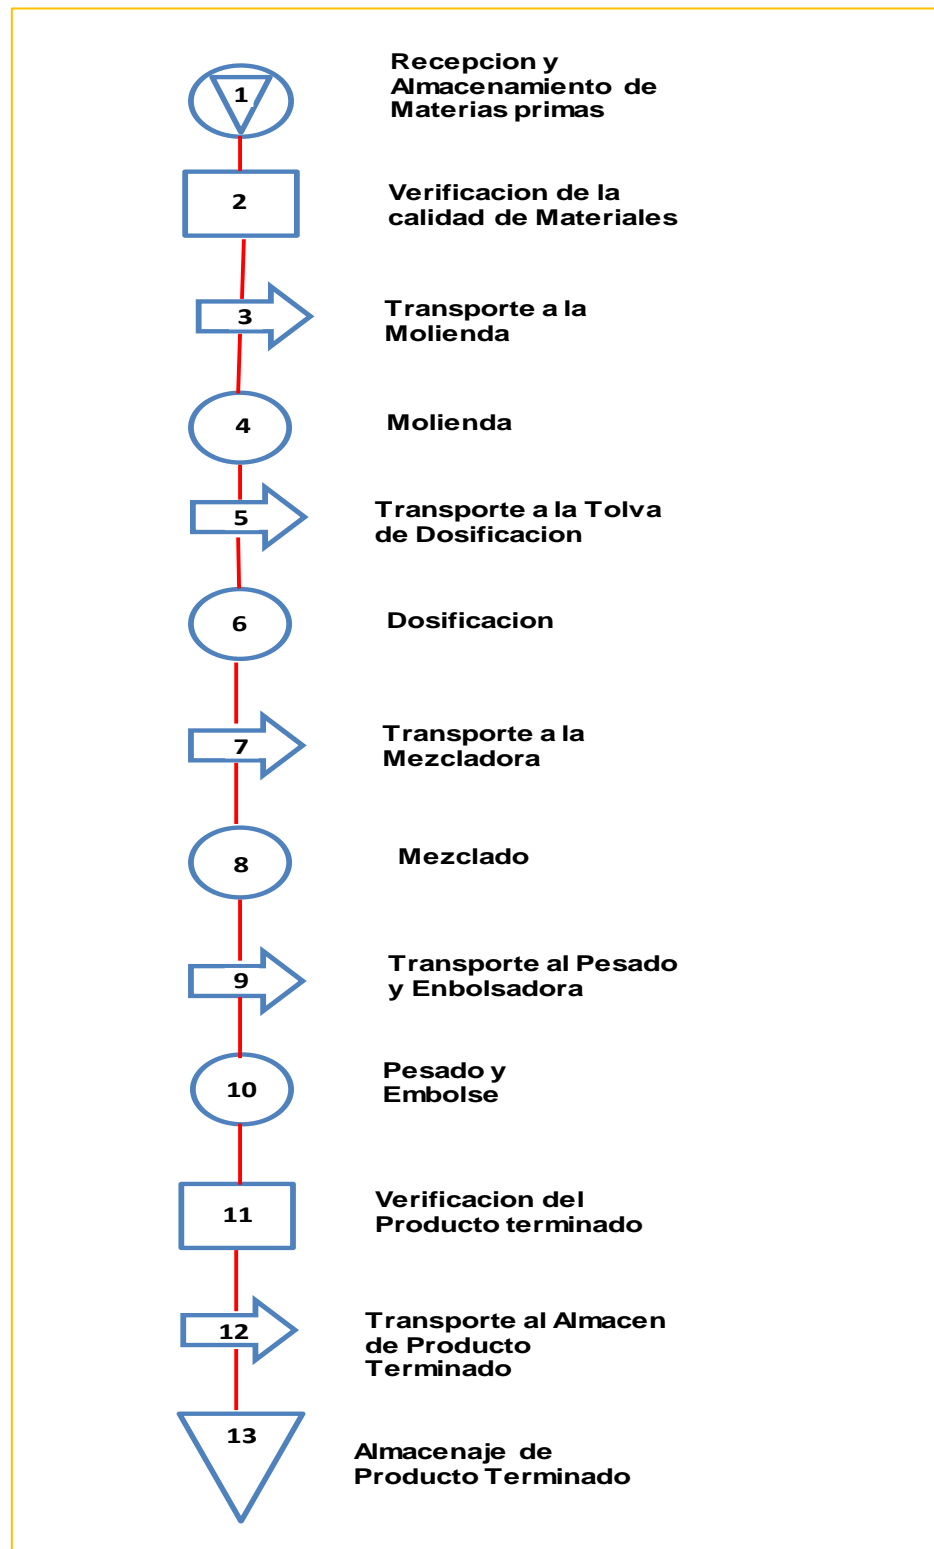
1
Recepcion y Almacenamiento de Materias primas

2
Verificacion de la calidad de Materiales

3
Transporte a la Molienda

4
Molienda

5
Transporte a la Tolva de Dosificacion

6
Dosificacion

7
Transporte a la Mezcladora

8
Mezclado

9
Transporte al Pesado y Enbolsadora

10
Pesado y Embolse

11
Verificacion del Producto terminado

12
Transporte al Almacen de Producto Terminado

13
Almacenaje de Producto Terminado